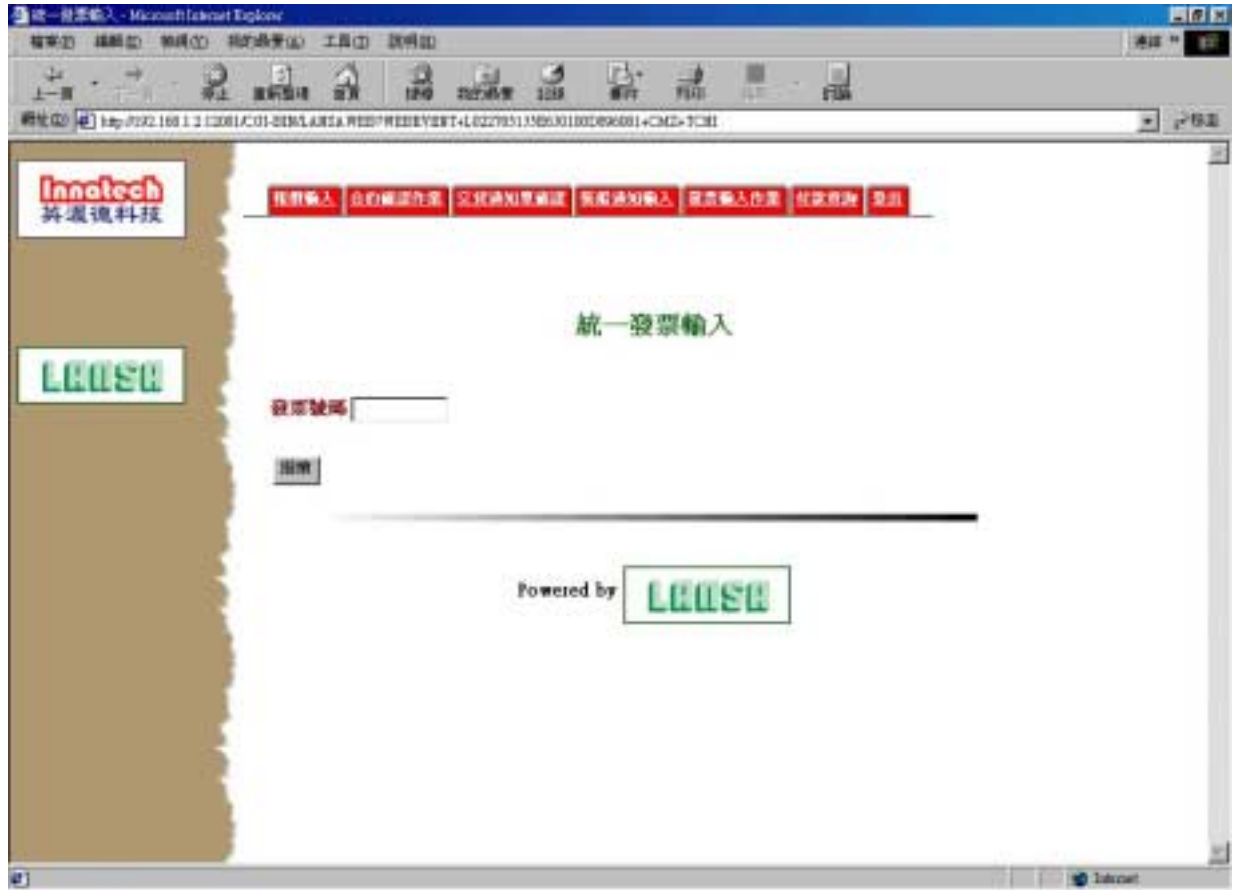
統一發票輸入 - Microsoft Internet Explorer

檔案(F) 編輯(E) 檢視(V) 我的最愛(A) 工具(T) 說明(H)

連結 »

上一頁 下一頁 停止 重新整理 首頁 搜尋 我的最愛 記錄 郵件 列印 編輯 討論

網址(D) http://192.168.1.2:12081/CGI-BIN/LANSA.WEB?WEBEVENT+L022705133N6J0100D896081+CMZ+TCHI

移至

Innatech 英滙達科技

LANSA

報價輸入 | 合約確認作業 | 交貨通知單確認 | 驗收通知輸入 | 發票輸入作業 | 付款查詢 | 登出

統一發票輸入

發票號碼

確定

Powered by LANSA

Internet